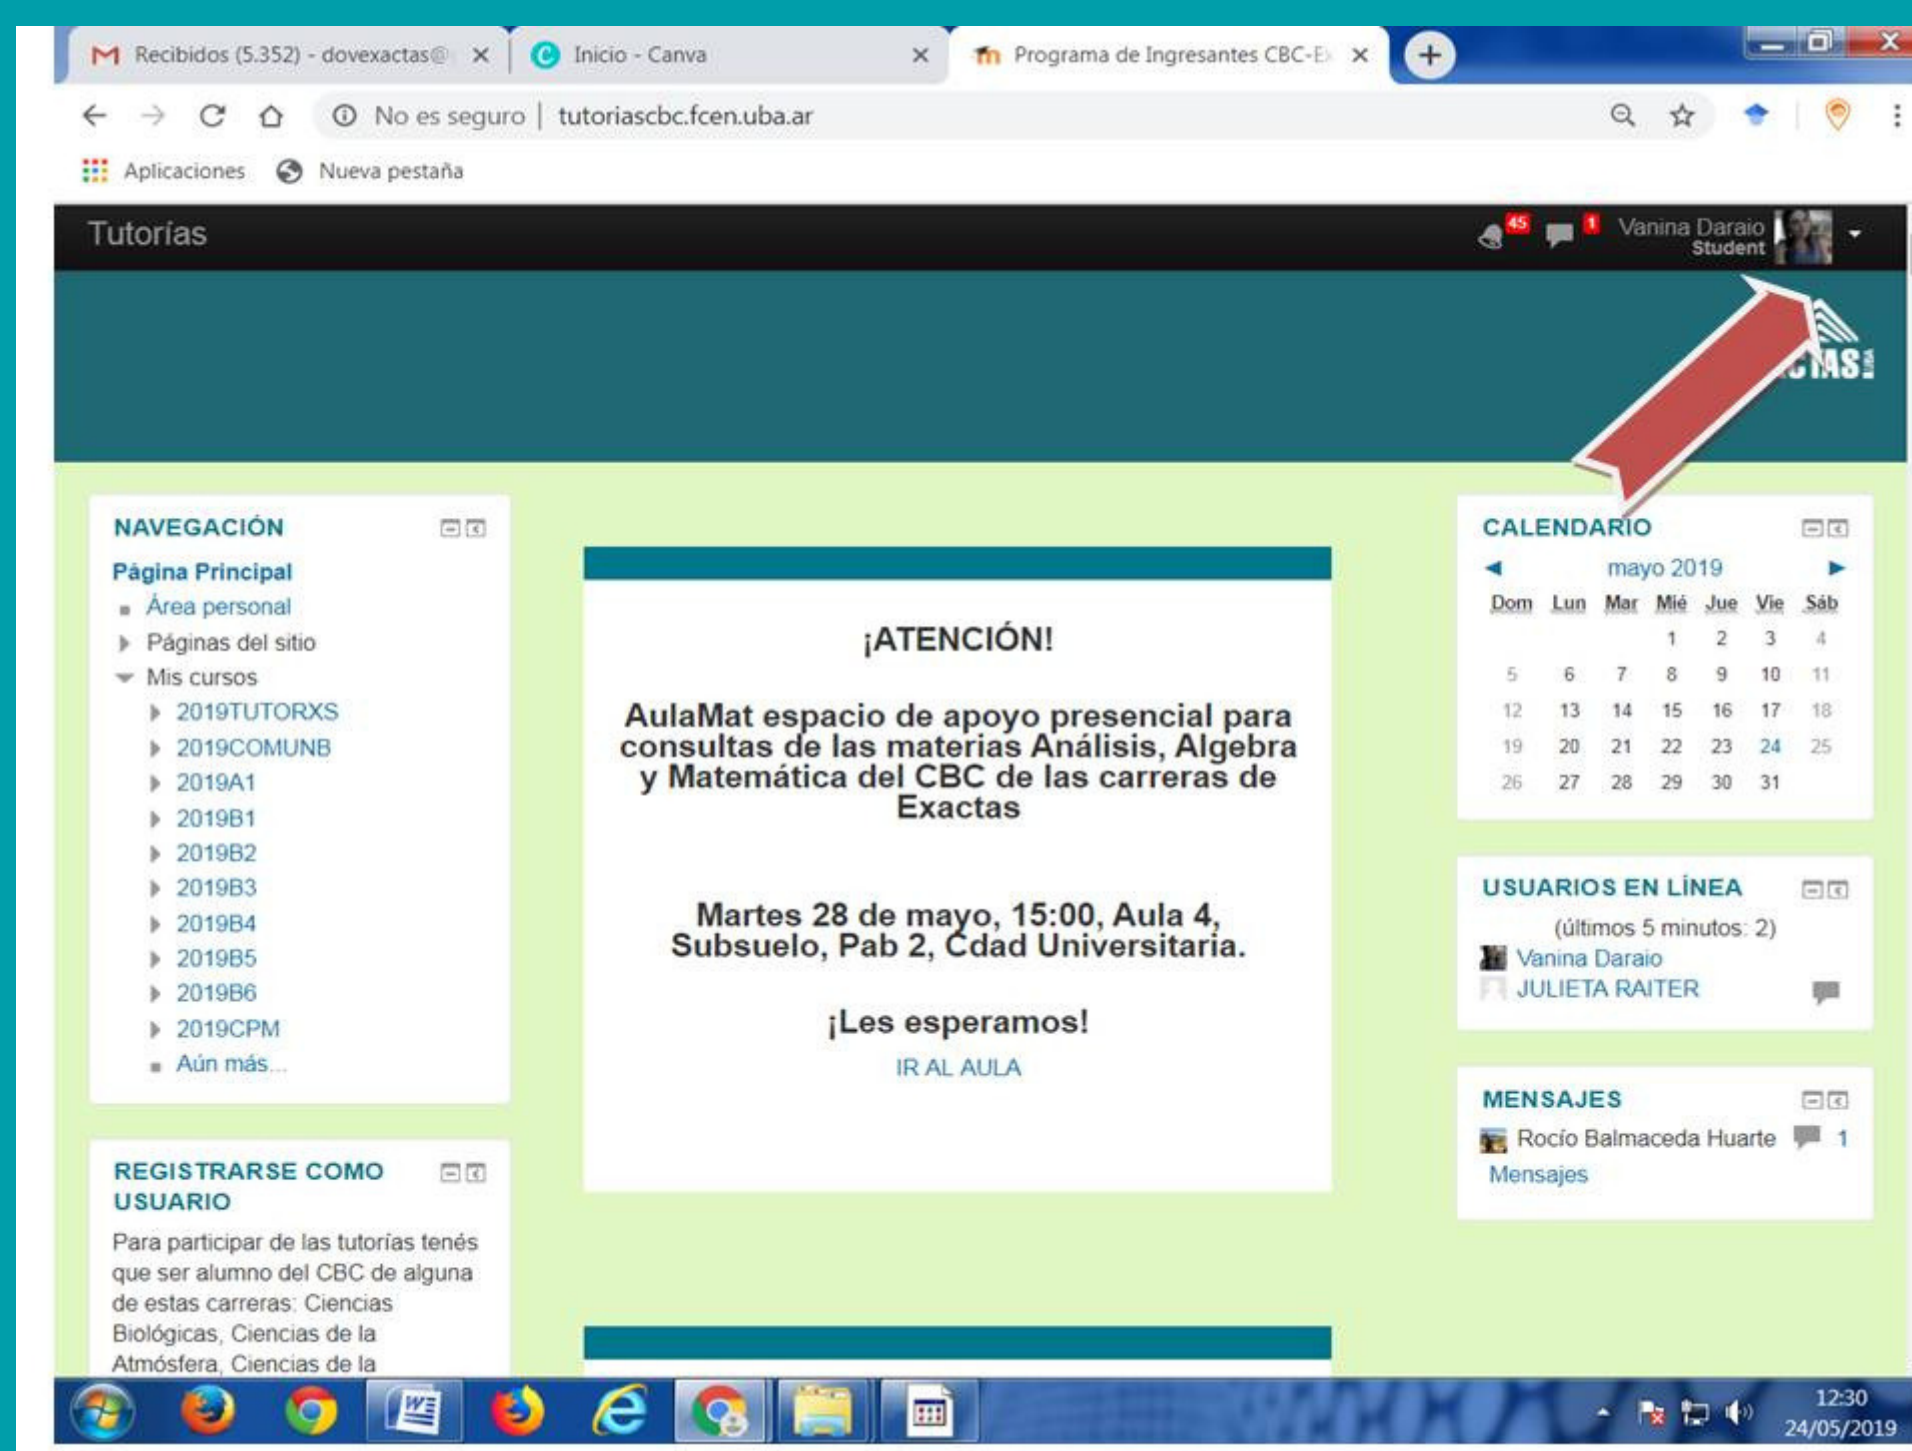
Recibidos (5.352) - dovexactas@ ×
Inicio - Canva ×
Programa de Ingresantes CBC-E ×

No es seguro | tutoriascbc.fcen.uba.ar

Aplicaciones    Nueva pestaña

Tutorías
45  1  Vanina Daraio Student

NAVEGACIÓN
Página Principal
Área personal
Páginas del sitio
Mis cursos
2019TUTORXS
2019COMUNB
2019A1
2019B1
2019B2
2019B3
2019B4
2019B5
2019B6
2019CPM
Aún más...

REGISTRARSE COMO USUARIO
Para participar de las tutorías tenés que ser alumno del CBC de alguna de estas carreras: Ciencias Biológicas, Ciencias de la Atmósfera, Ciencias de la

¡ATENCIÓN!

AulaMat espacio de apoyo presencial para consultas de las materias Análisis, Algebra y Matemática del CBC de las carreras de Exactas

Martes 28 de mayo, 15:00, Aula 4, Subsuelo, Pab 2, Cdad Universitaria.

¡Les esperamos!

IR AL AULA

CALENDARIO
mayo 2019

| Dom | Lun | Mar | Mié | Jue | Vie | Sáb |
|---|---|---|---|---|---|---|
| | | | 1 | 2 | 3 | 4 |
| 5 | 6 | 7 | 8 | 9 | 10 | 11 |
| 12 | 13 | 14 | 15 | 16 | 17 | 18 |
| 19 | 20 | 21 | 22 | 23 | 24 | 25 |
| 26 | 27 | 28 | 29 | 30 | 31 | |

USUARIOS EN LÍNEA
(últimos 5 minutos: 2)
Vanina Daraio
JULIETA RAITER

MENSAJES
Rocío Balmaceda Huarte 1
Mensajes

12:30
24/05/2019